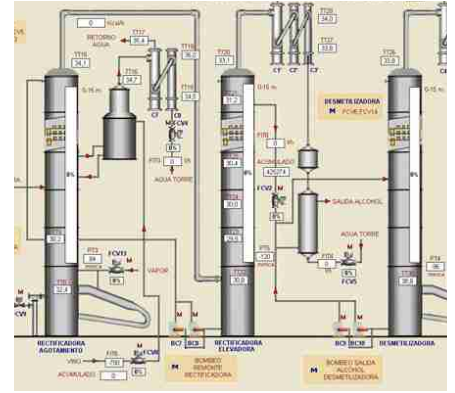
0 Kg/h
TT20 34,0
TT17 36,4
RETORNO AGUA
TT15 36,
TT18 34,1
TT16 34,7
TT19 34,0
TT20 33,1
TT27 33,0
TT26 33,0
CF CF CF
CF CD
0-15 m
0-15 m
0-15 m
DESMETILIZADORA
M PCHE/CV14
FCV8
8%
FIT5 0 l/h
AGUA TORRE
FIT6 0 l/h
ACUMULADO 425274
FCV2
8%
SALIDA ALCOHOL
8%
8%
30,2
AGUA TORRE
FIT2 84
FCV13
8%
VAPOR
FIT6 120
FCV5
FIT8 0
8%
32,4
30,0
TT 95
CV1
RECTIFICADORA AGOTAMIENTO
FIT5 750
VINO
FCV6
ACUMULADO 0
BC7 BC8
M BOMBEO REMONTE RECTIFICADORA
RECTIFICADORA ELEVADORA
BC9 BC10
M BOMBEO SALIDA ALCOHOL DESMETILIZADORA
DESMETILIZADORA